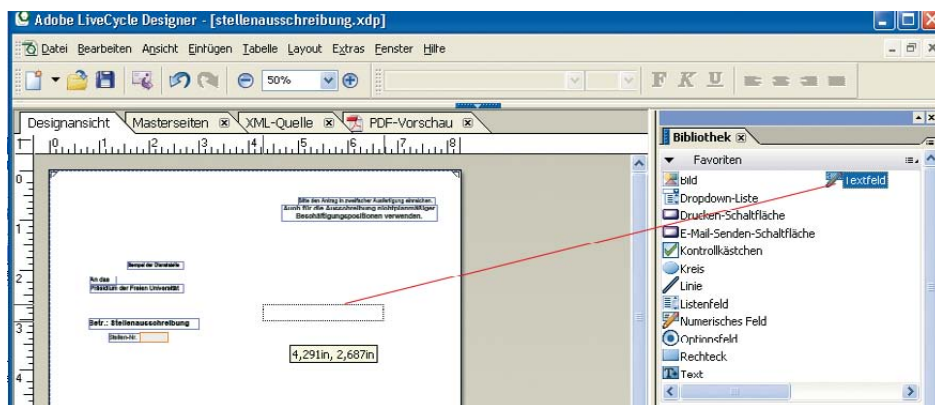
Adobe LiveCycle Designer - [stellenausschreibung.xdp]

Datei Bearbeiten Ansicht Einfügen Tabelle Layout Extras Fenster Hilfe

50%

F K U

Designansicht Masterseiten XML-Quelle PDF-Vorschau

Bibliothek

Favoriten

Bild
Dropdown-Liste
Drucken-Schaltfläche
E-Mail-Senden-Schaltfläche
Kontrollkästchen
Kreis
Linie
Listenfeld
Numerisches Feld
Optionsfeld
Rechteck
Text

Textfeld

Bitte den Antrag in zweifacher Ausfertigung einreichen.
Auch für die Ausschreibung nichtplanmäßiger Beschäftigungspositionen verwenden.

Stempel der Dienststelle

An das
Präsidium der Freien Universität

Betr.: Stellenausschreibung

Stellen-Nr.:

4,291in, 2,687in

0 1 2 3 4 5 6 7 8

0 1 2 3 4